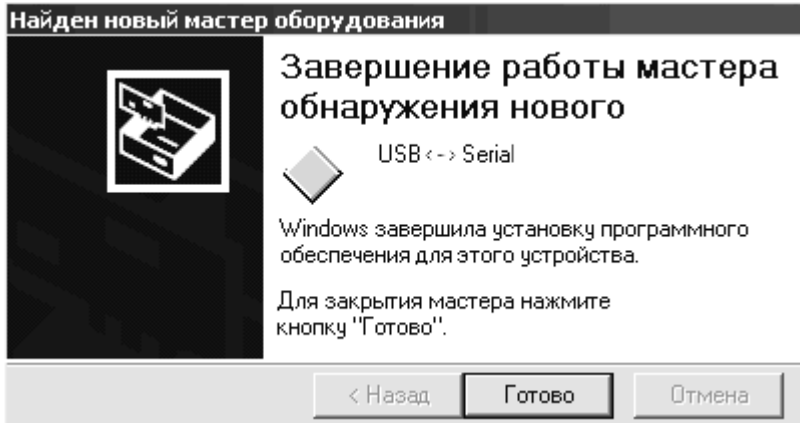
Найден новый мастер оборудования

Завершение работы мастера обнаружения нового

USB <-> Serial

Windows завершила установку программного обеспечения для этого устройства.

Для закрытия мастера нажмите кнопку "Готово".

< Назад | Готово | Отмена